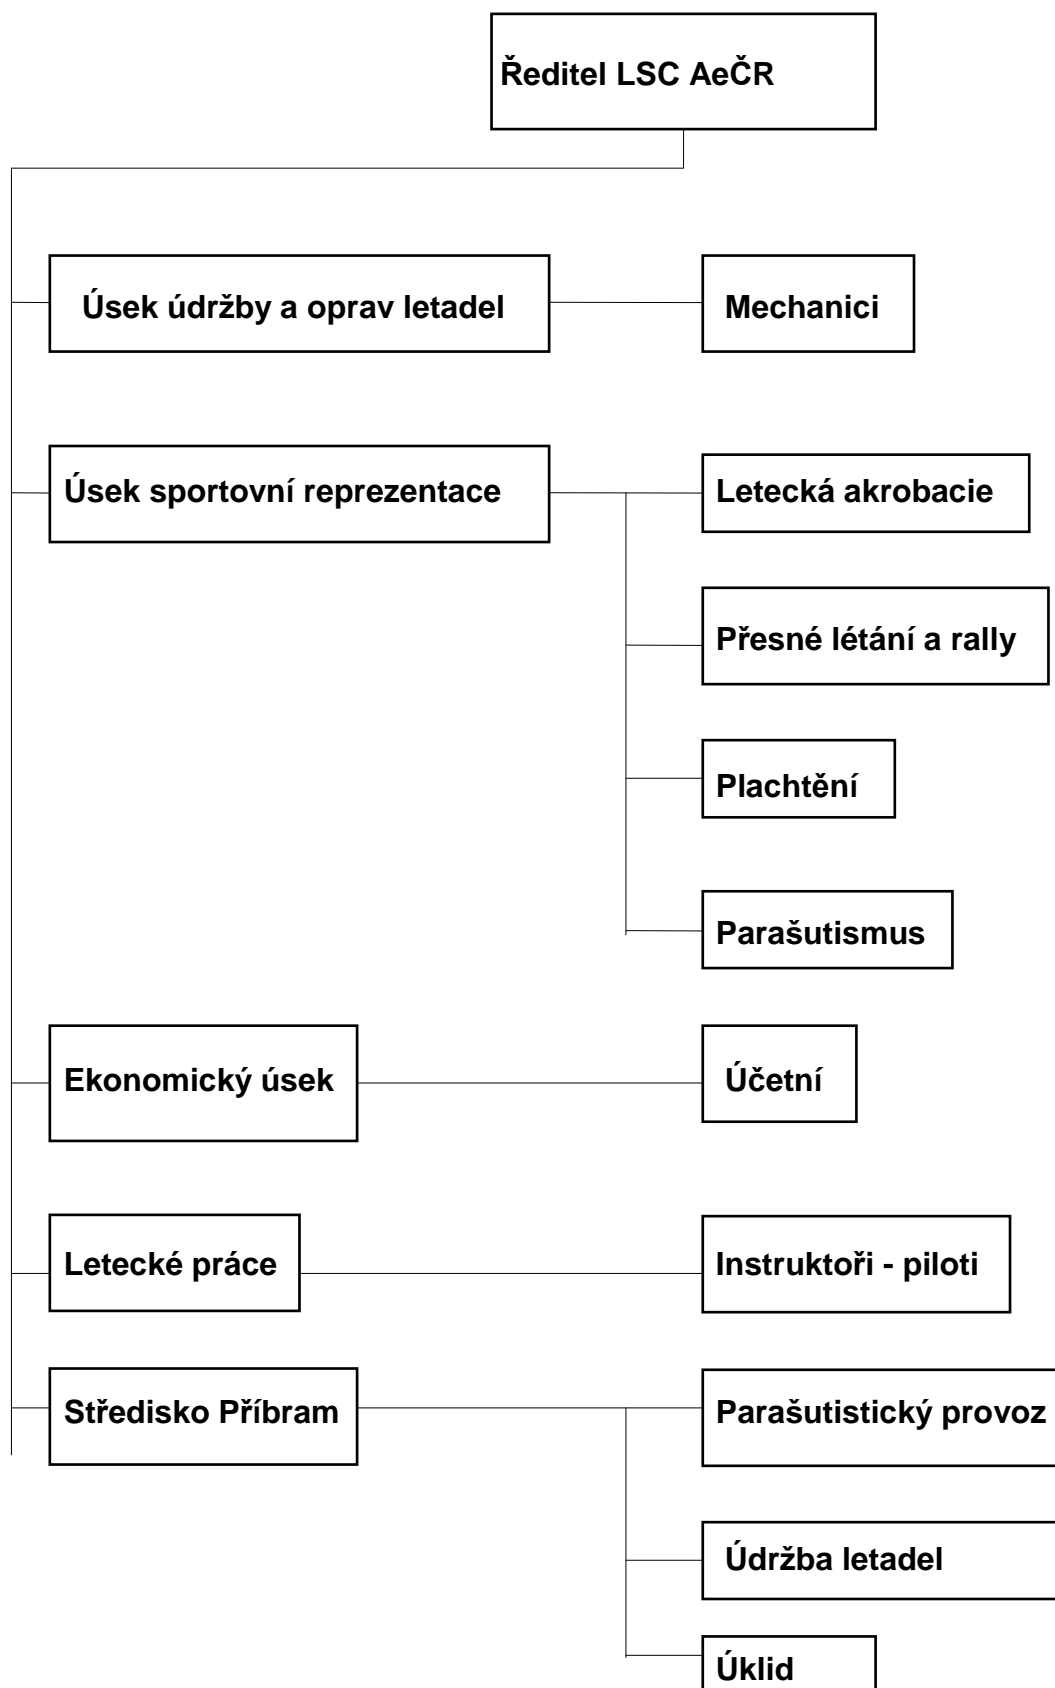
Ředitel LSC AeČR

Úsek údržby a oprav letadel

Mechanici

Úsek sportovní reprezentace

Letecká akrobacie

Přesné létání a rally

Plachtění

Parašutismus

Ekonomický úsek

Účetní

Letecké práce

Instruktoři - piloti

Středisko Příbram

Parašutistický provoz

Údržba letadel

Úklid